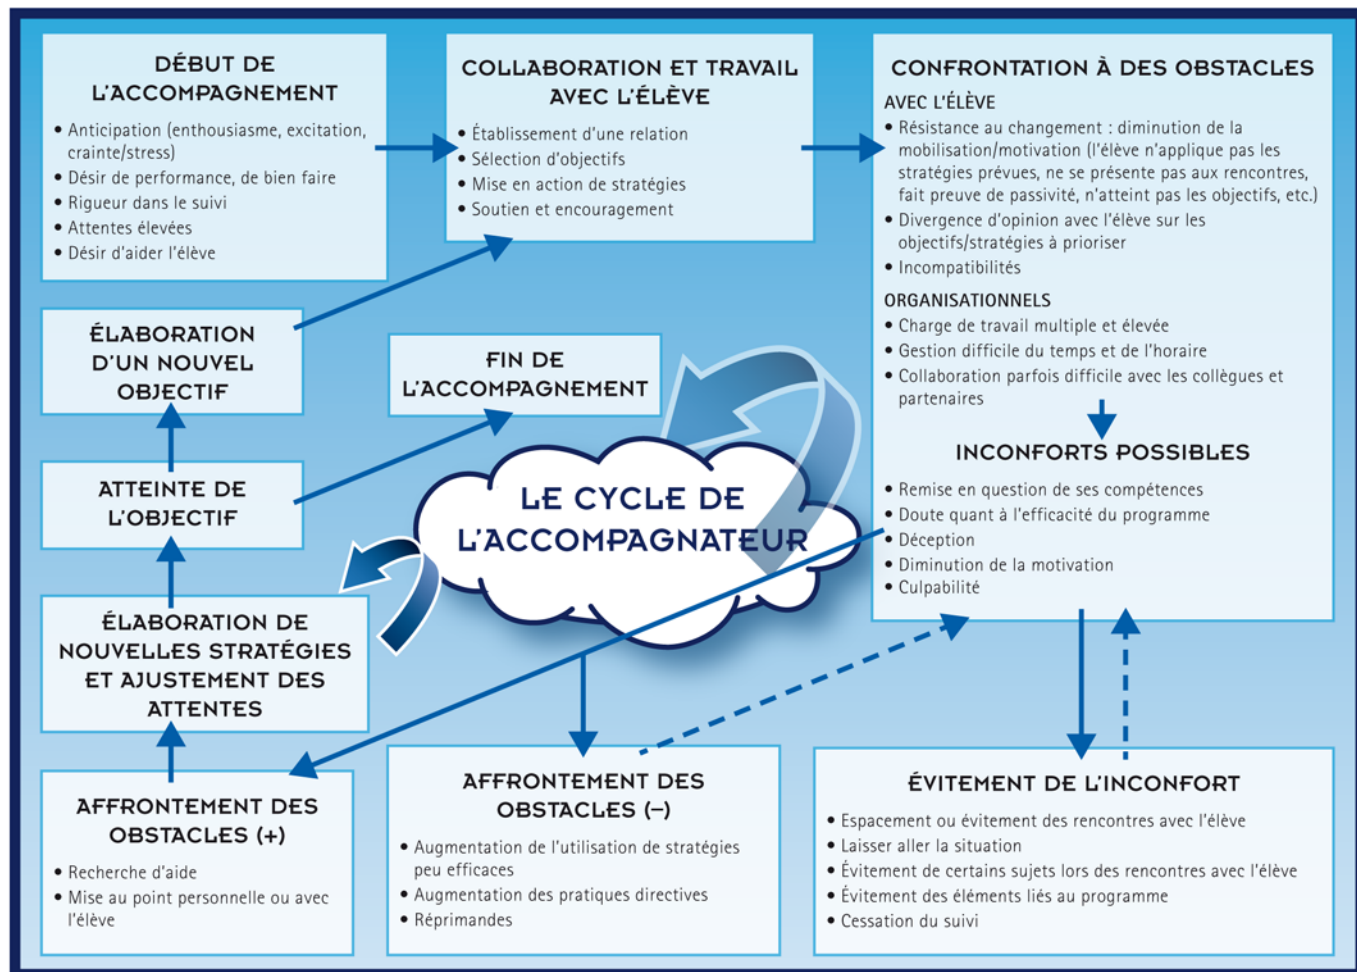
DÉBUT DE L'ACCOMPAGNEMENT

• Anticipation (enthousiasme, excitation, crainte/stress)
• Désir de performance, de bien faire
• Rigueur dans le suivi
• Attentes élevées
• Désir d'aider l'élève

COLLABORATION ET TRAVAIL AVEC L'ÉLÈVE

• Établissement d'une relation
• Sélection d'objectifs
• Mise en action de stratégies
• Soutien et encouragement

CONFRONTATION À DES OBSTACLES

AVEC L'ÉLÈVE
• Résistance au changement : diminution de la mobilisation/motivation (l'élève n'applique pas les stratégies prévues, ne se présente pas aux rencontres, fait preuve de passivité, n'atteint pas les objectifs, etc.)
• Divergence d'opinion avec l'élève sur les objectifs/stratégies à prioriser
• Incompatibilités

ORGANISATIONNELS
• Charge de travail multiple et élevée
• Gestion difficile du temps et de l'horaire
• Collaboration parfois difficile avec les collègues et partenaires

INCONFORTS POSSIBLES

• Remise en question de ses compétences
• Doute quant à l'efficacité du programme
• Déception
• Diminution de la motivation
• Culpabilité

ÉLABORATION D'UN NOUVEL OBJECTIF

FIN DE L'ACCOMPAGNEMENT

ATTEINTE DE L'OBJECTIF

LE CYCLE DE L'ACCOMPAGNATEUR

ÉLABORATION DE NOUVELLES STRATÉGIES ET AJUSTEMENT DES ATTENTES

AFFRONTEMENT DES OBSTACLES (+)

• Recherche d'aide
• Mise au point personnelle ou avec l'élève

AFFRONTEMENT DES OBSTACLES (–)

• Augmentation de l'utilisation de stratégies peu efficaces
• Augmentation des pratiques directives
• Réprimandes

ÉVITEMENT DE L'INCONFORT

• Espacement ou évitement des rencontres avec l'élève
• Laisser aller la situation
• Évitement de certains sujets lors des rencontres avec l'élève
• Évitement des éléments liés au programme
• Cessation du suivi